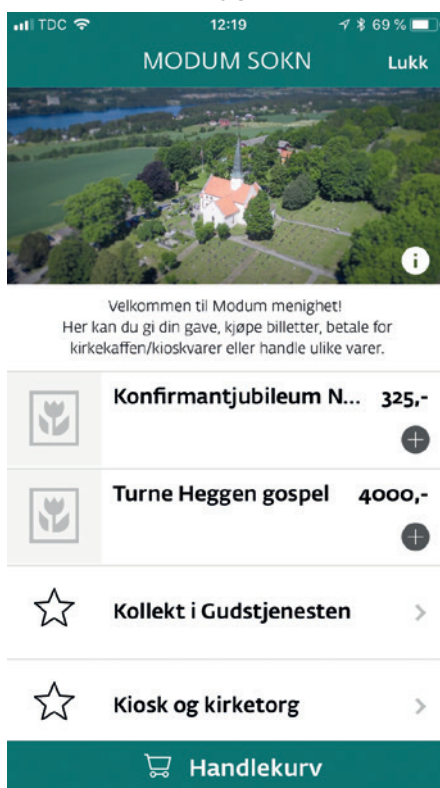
TDC 12:19 69 %

MODUM SOKN Lukk

Velkommen til Modum menighet!
Her kan du gi din gave, kjøpe billetter, betale for kirkekaffen/kioskvarer eller handle ulike varer.

Konfirmantjubileum N... 325,-

Turne Heggen gospel 4000,-

Kollekt i Gudstjenesten

Kiosk og kirketorg

Handlekurv